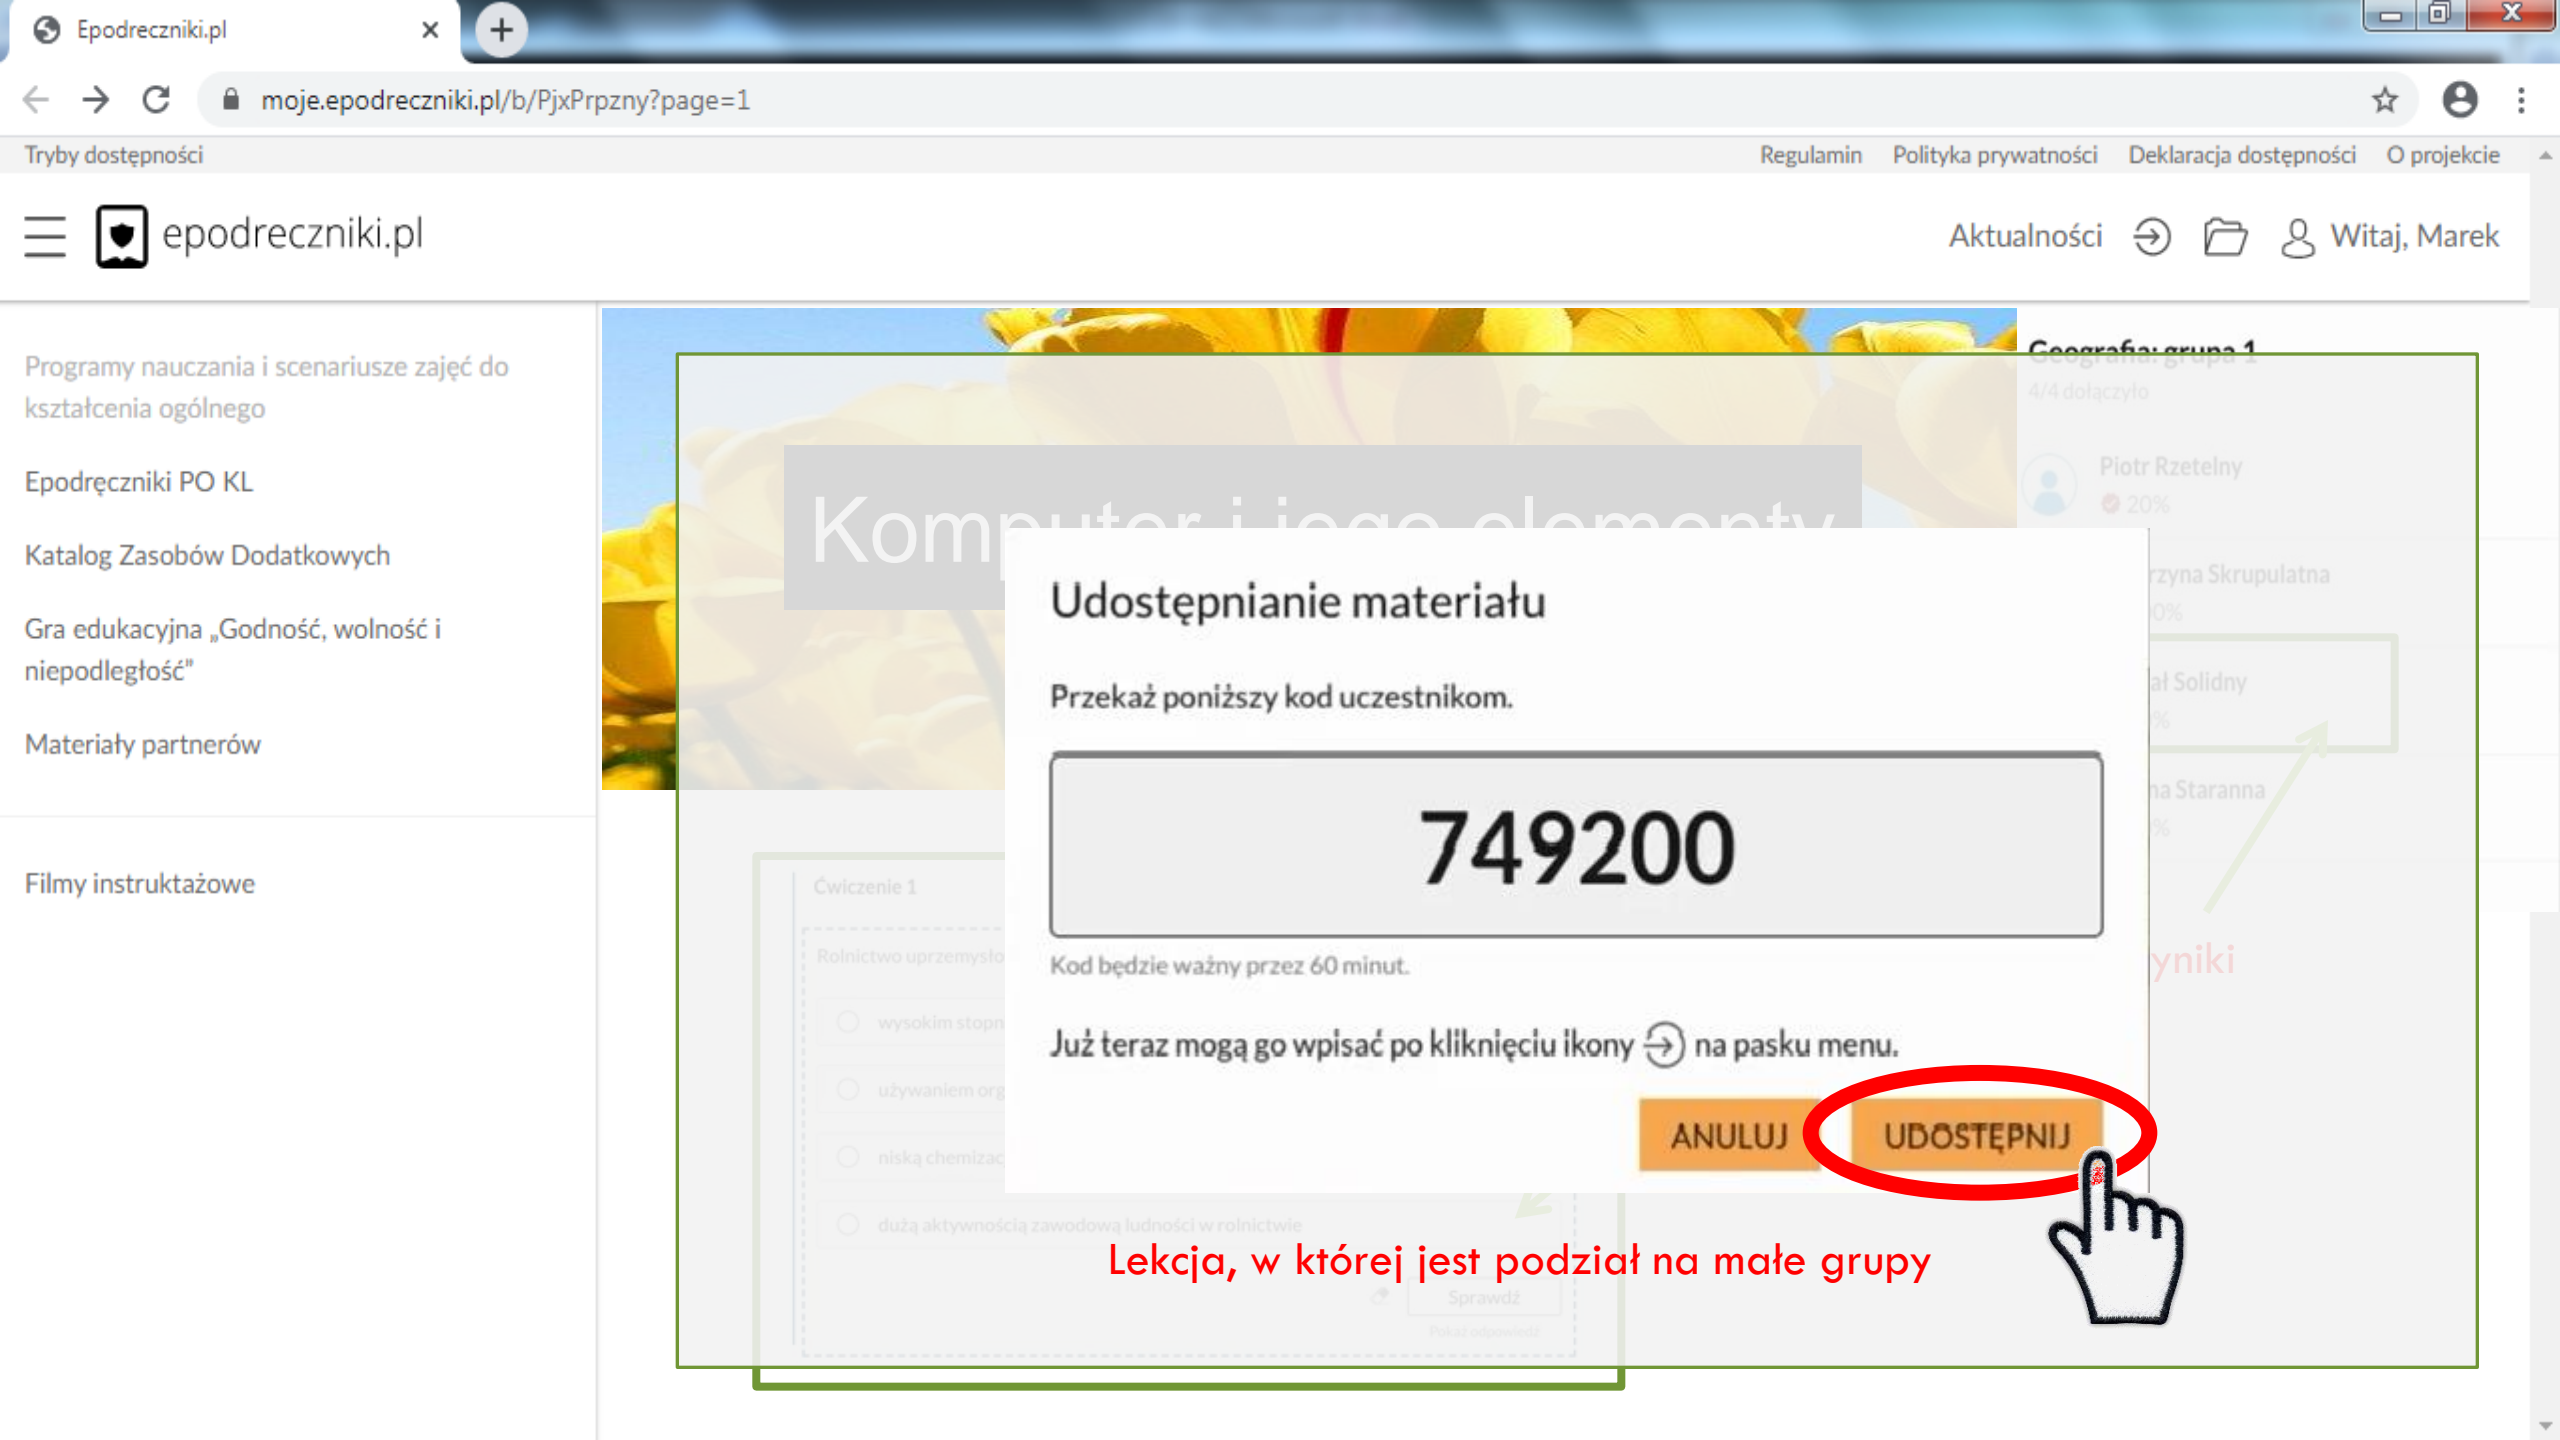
Epodreczniki.pl

moje.epodreczniki.pl/b/PjxPrpzny?page=1

Tryby dostępności

Regulamin Polityka prywatności Deklaracja dostępności O projekcie

epodreczniki.pl

Aktualności Witaj, Marek

Programy nauczania i scenariusze zajęć do kształcenia ogólnego

Epodręczniki PO KL

Katalog Zasobów Dodatkowych

Gra edukacyjna „Godność, wolność i niepodległość”

Materiały partnerów

Filmy instruktażowe

Komputer i jego elementy

Geografia: grupa 1

4/4 dołączyło

Piotr Rzetelny

20%

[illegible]rzyna Skrupulatna

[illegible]ał Solidny

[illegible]na Staranna

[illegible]yniki

Ćwiczenie 1

Rolnictwo uprzemysło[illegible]

wysokim stopn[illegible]

używaniem org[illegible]

niską chemizac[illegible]

dużą aktywnością zawodową ludności w rolnictwie

Sprawdź

Pokaż odpowiedź

Udostępnianie materiału

Przekaż poniższy kod uczestnikom.

749200

Kod będzie ważny przez 60 minut.

Już teraz mogą go wpisać po kliknięciu ikony na pasku menu.

ANULUJ

UDOSTĘPNIJ

Lekcja, w której jest podział na małe grupy